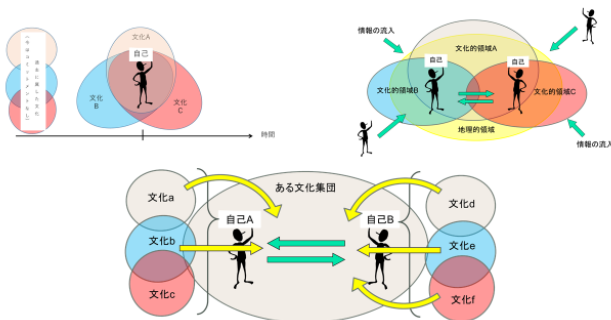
過去に属した文化
「今はアイデンティティなし」

文化A
自己
文化B
文化C

時間

情報の流入
文化的領域A
自己
自己
文化的領域B
文化的領域C
地理的領域
情報の流入

ある文化集団
文化a
文化b
文化c
自己A
自己B
文化d
文化e
文化f